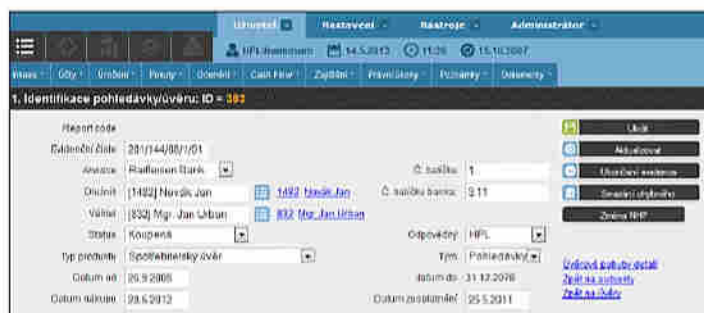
Uživatel Nastavení Nástroje Administrátor

HPL.dvorakova 14.5.2013 11:26 15.10.2007

Imex Účty Úročení Pohyby Dlužníci Cash Flow Zajištění Právní kroky Poznámky Dokumenty

1. Identifikace pohledávky/úvěru: ID = 383

Report code

Evidenční číslo 201/144/08/1/01

Akvizice Raiffeisen Bank

Dlužník [1482] Novák Jan 1482 Novák Jan

Věřitel [832] Mgr. Jan Urban 832 Mgr. Jan Urban

Status Koupená

Typ produktu Spotřebitelský úvěr

Datum od 20.9.2005

Datum nákupu 29.6.2012

Č. balíčku 1

Č. balíčku banka 3.11

Odpovědný HPL

Tým Pohledávky

datum do 31.12.2070

Datum zesplatnění 25.5.2011

Uložit

Aktualizovat

Ukončení evidence

Smazání úhybného

Změna RHP

Úvěrové pohyby detail

Zpět na subjekty

Zpět na úvěry